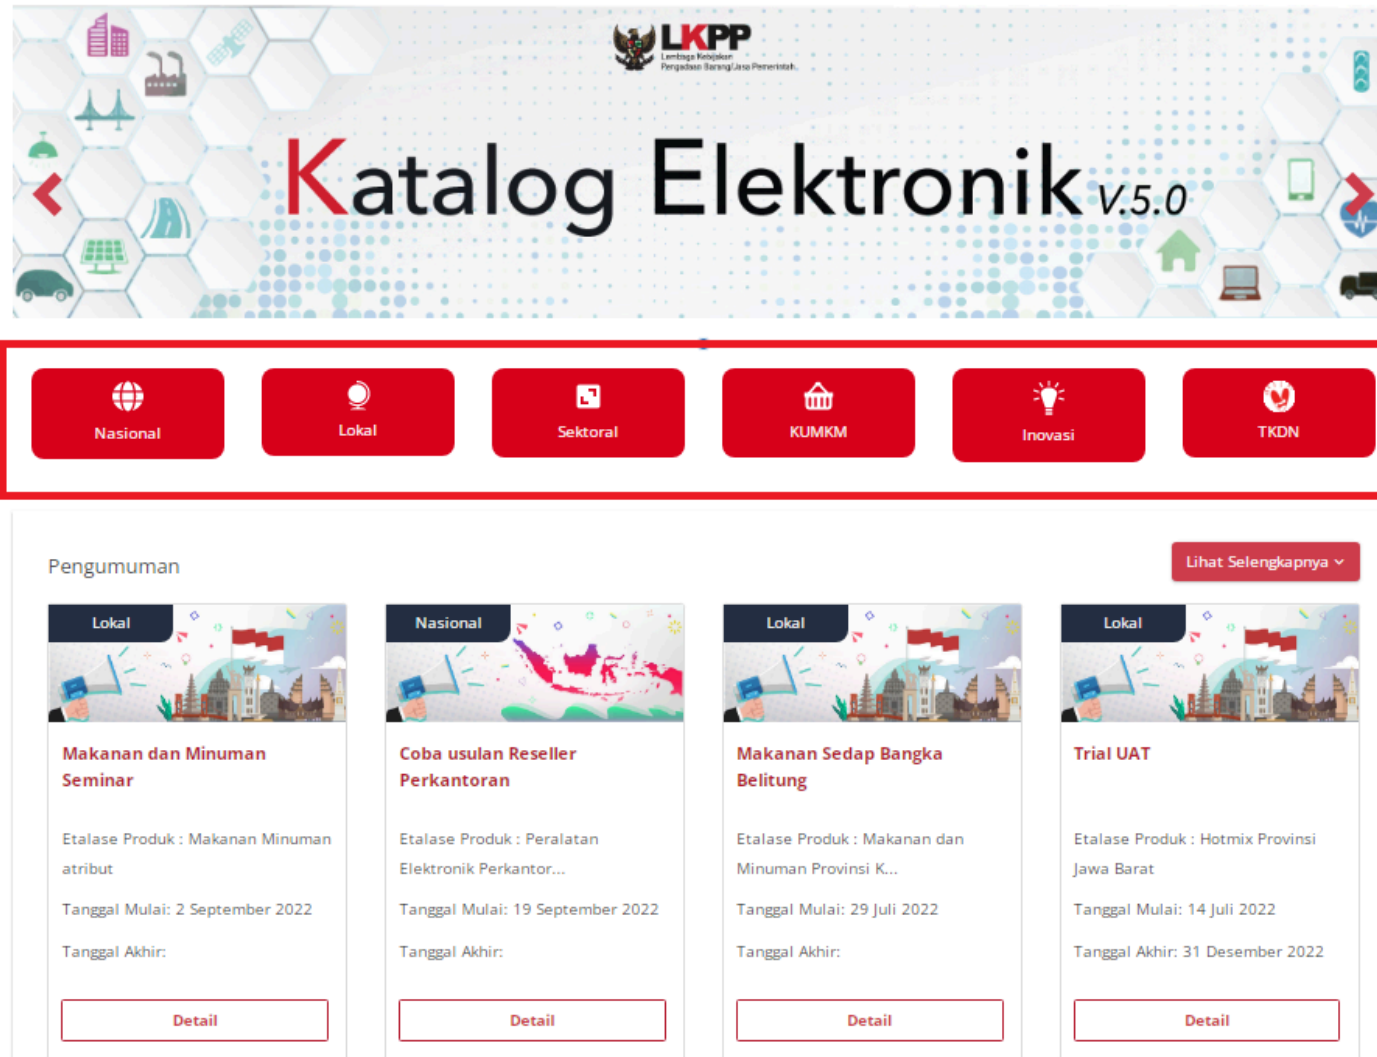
LKPP
Lembaga Kebijakan Pengadaan Barang/Jasa Pemerintah

Katalog Elektronik V.5.0

Nasional
Lokal
Sektoral
KUMKM
Inovasi
TKDN

Pengumuman

Lihat Selengkapnya

Lokal
Makanan dan Minuman Seminar
Etalase Produk : Makanan Minuman atribut
Tanggal Mulai: 2 September 2022
Tanggal Akhir:
Detail

Nasional
Coba usulan Reseller Perkantoran
Etalase Produk : Peralatan Elektronik Perkantor...
Tanggal Mulai: 19 September 2022
Tanggal Akhir:
Detail

Lokal
Makanan Sedap Bangka Belitung
Etalase Produk : Makanan dan Minuman Provinsi K...
Tanggal Mulai: 29 Juli 2022
Tanggal Akhir:
Detail

Lokal
Trial UAT
Etalase Produk : Hotmix Provinsi Jawa Barat
Tanggal Mulai: 14 Juli 2022
Tanggal Akhir: 31 Desember 2022
Detail